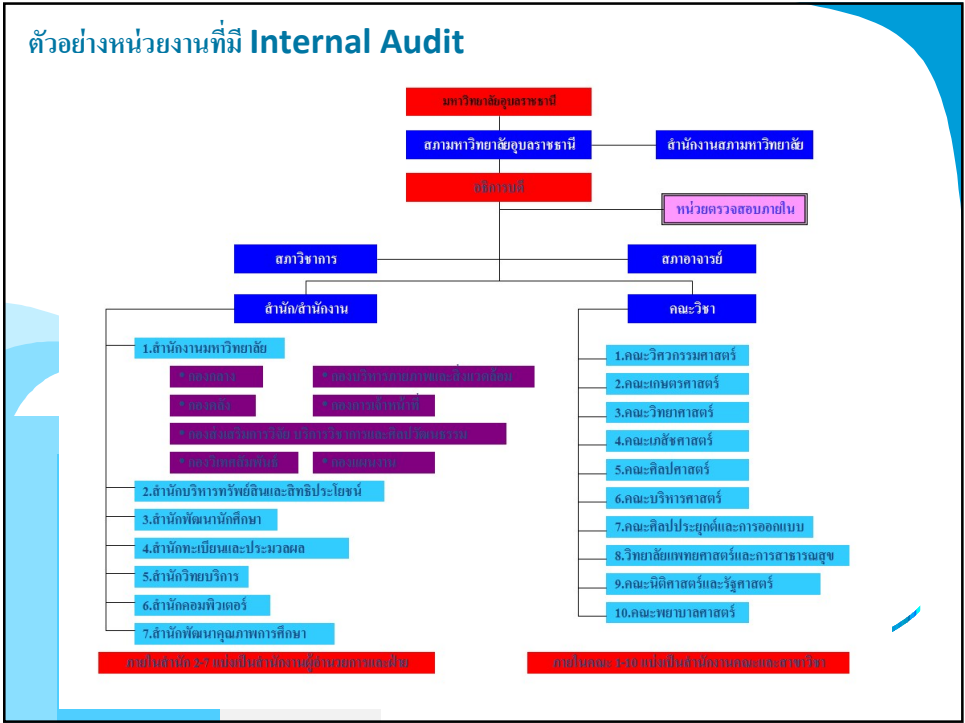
ตัวอย่างหน่วยงานที่มี Internal Audit

มหาวิทยาลัยอุบลราชธานี

สภามหาวิทยาลัยอุบลราชธานี

สำนักงานสภามหาวิทยาลัย

อธิการบดี

หน่วยตรวจสอบภายใน

สภาวิชาการ

สภาอาจารย์

สำนัก/สำนักงาน

คณะวิชา

1.สำนักงานมหาวิทยาลัย

* กองกลาง

* กองบริหารกายภาพและสิ่งแวดล้อม

* กองคลัง

* กองการเจ้าหน้าที่

* กองส่งเสริมการวิจัย บริการวิชาการและศิลปวัฒนธรรม

* กองวิเทศสัมพันธ์

* กองแผนงาน

2.สำนักบริหารทรัพย์สินและสิทธิประโยชน์

3.สำนักพัฒนานักศึกษา

4.สำนักทะเบียนและประมวลผล

5.สำนักวิทยบริการ

6.สำนักคอมพิวเตอร์

7.สำนักพัฒนาคุณภาพการศึกษา

1.คณะวิศวกรรมศาสตร์

2.คณะเกษตรศาสตร์

3.คณะวิทยาศาสตร์

4.คณะเภสัชศาสตร์

5.คณะศิลปศาสตร์

6.คณะบริหารศาสตร์

7.คณะศิลปประยุกต์และการออกแบบ

8.วิทยาลัยแพทยศาสตร์และการสาธารณสุข

9.คณะนิติศาสตร์และรัฐศาสตร์

10.คณะพยาบาลศาสตร์

ภายในสำนัก 2-7 แบ่งเป็นสำนักงานผู้อำนวยการและฝ่าย

ภายในคณะ 1-10 แบ่งเป็นสำนักงานคณะและภาควิชา